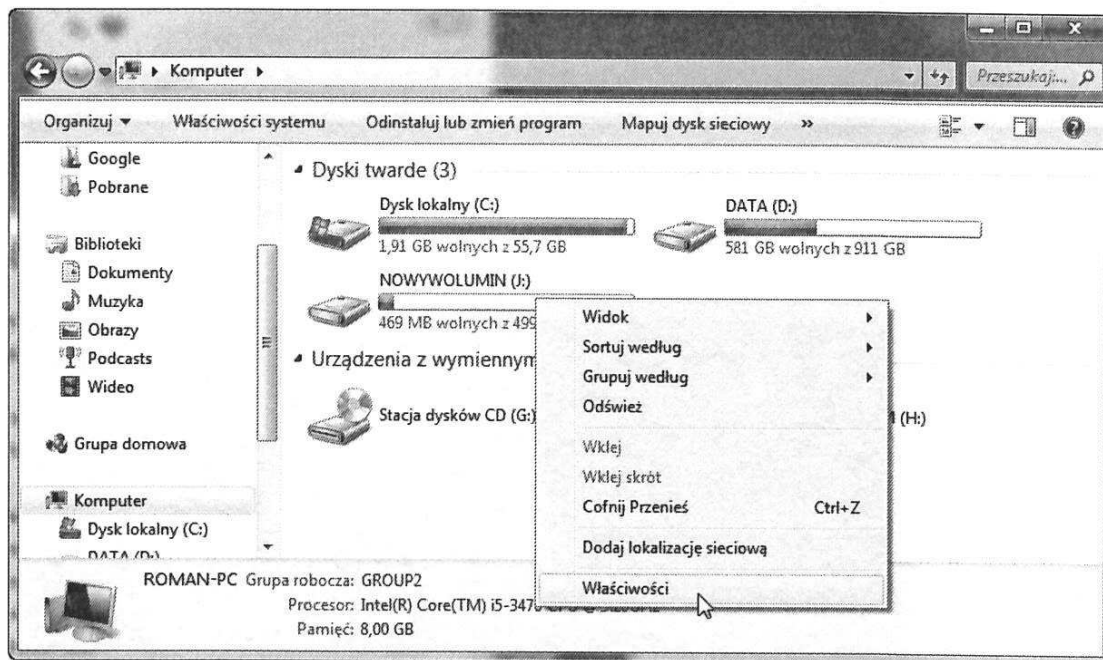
Komputer ▸

Przeszukaj...

Organizuj ▾ Właściwości systemu Odinstaluj lub zmień program Mapuj dysk sieciowy »

Google
Pobrane

Biblioteki
Dokumenty
Muzyka
Obrazy
Podcasts
Wideo

Grupa domowa

Komputer
Dysk lokalny (C:)
DATA (D:)

Dyski twarde (3)

Dysk lokalny (C:)
1,91 GB wolnych z 55,7 GB

DATA (D:)
581 GB wolnych z 911 GB

NOWYWOLUMIN (J:)
469 MB wolnych z 499

Urządzenia z wymiennym

Stacja dysków CD (G:)

(H:)

Widok
Sortuj według
Grupuj według
Odśwież
Wklej
Wklej skrót
Cofnij Przenieś Ctrl+Z
Dodaj lokalizację sieciową
Właściwości

ROMAN-PC Grupa robocza: GROUP2
Procesor: Intel(R) Core(TM) i5-347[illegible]
Pamięć: 8,00 GB